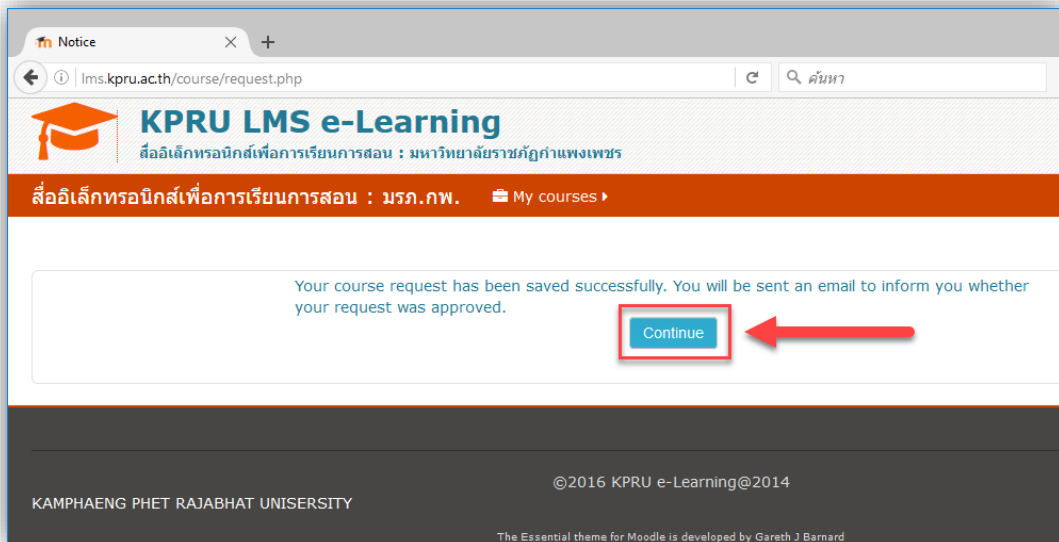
Notice

lms.kpru.ac.th/course/request.php

ค้นหา

KPRU LMS e-Learning

สื่ออิเล็กทรอนิกส์เพื่อการเรียนการสอน : มหาวิทยาลัยราชภัฏกำแพงเพชร

สื่ออิเล็กทรอนิกส์เพื่อการเรียนการสอน : มรภ.กพ.

My courses

Your course request has been saved successfully. You will be sent an email to inform you whether your request was approved.

Continue

©2016 KPRU e-Learning@2014

KAMPHAENG PHET RAJABHAT UNISERSITY

The Essential theme for Moodle is developed by Gareth J Barnard